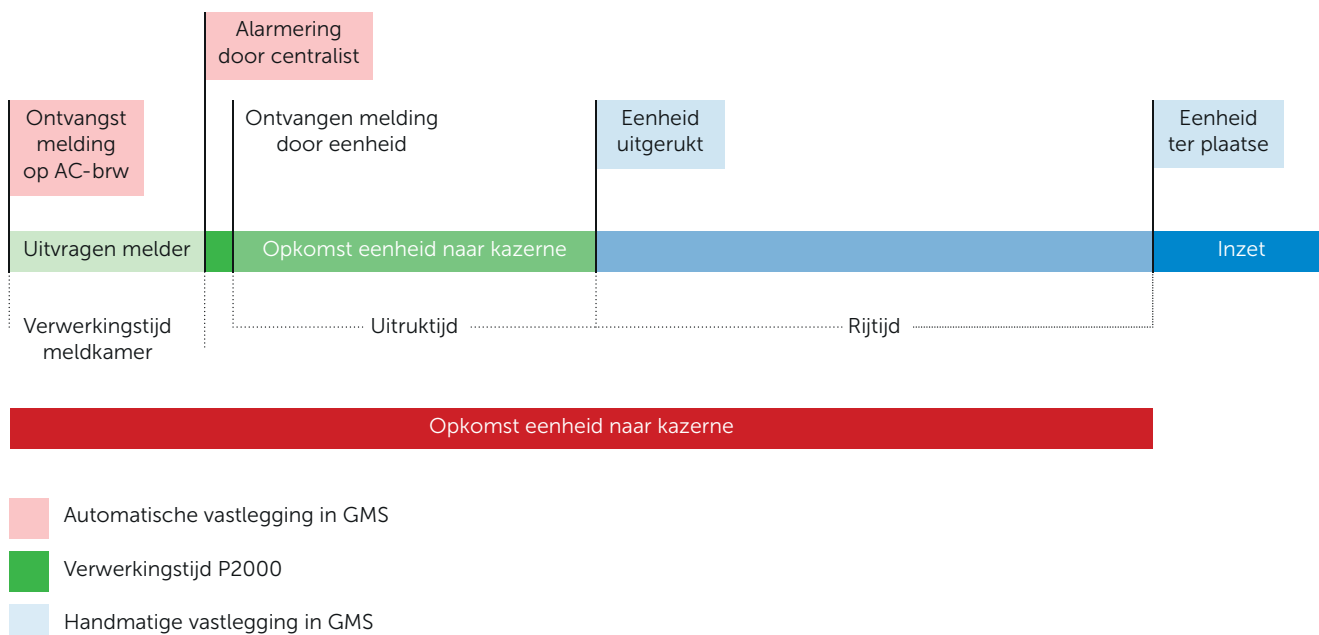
Alarmering door centralist

Ontvangst melding op AC-brw

Ontvangen melding door eenheid

Eenheid uitgerukt

Eenheid ter plaatse

Uitvragen melder

Opkomst eenheid naar kazerne

Inzet

Verwerkingstijd meldkamer

Uitruktijd

Rijtijd

Opkomst eenheid naar kazerne

Automatische vastlegging in GMS

Verwerkingstijd P2000

Handmatige vastlegging in GMS